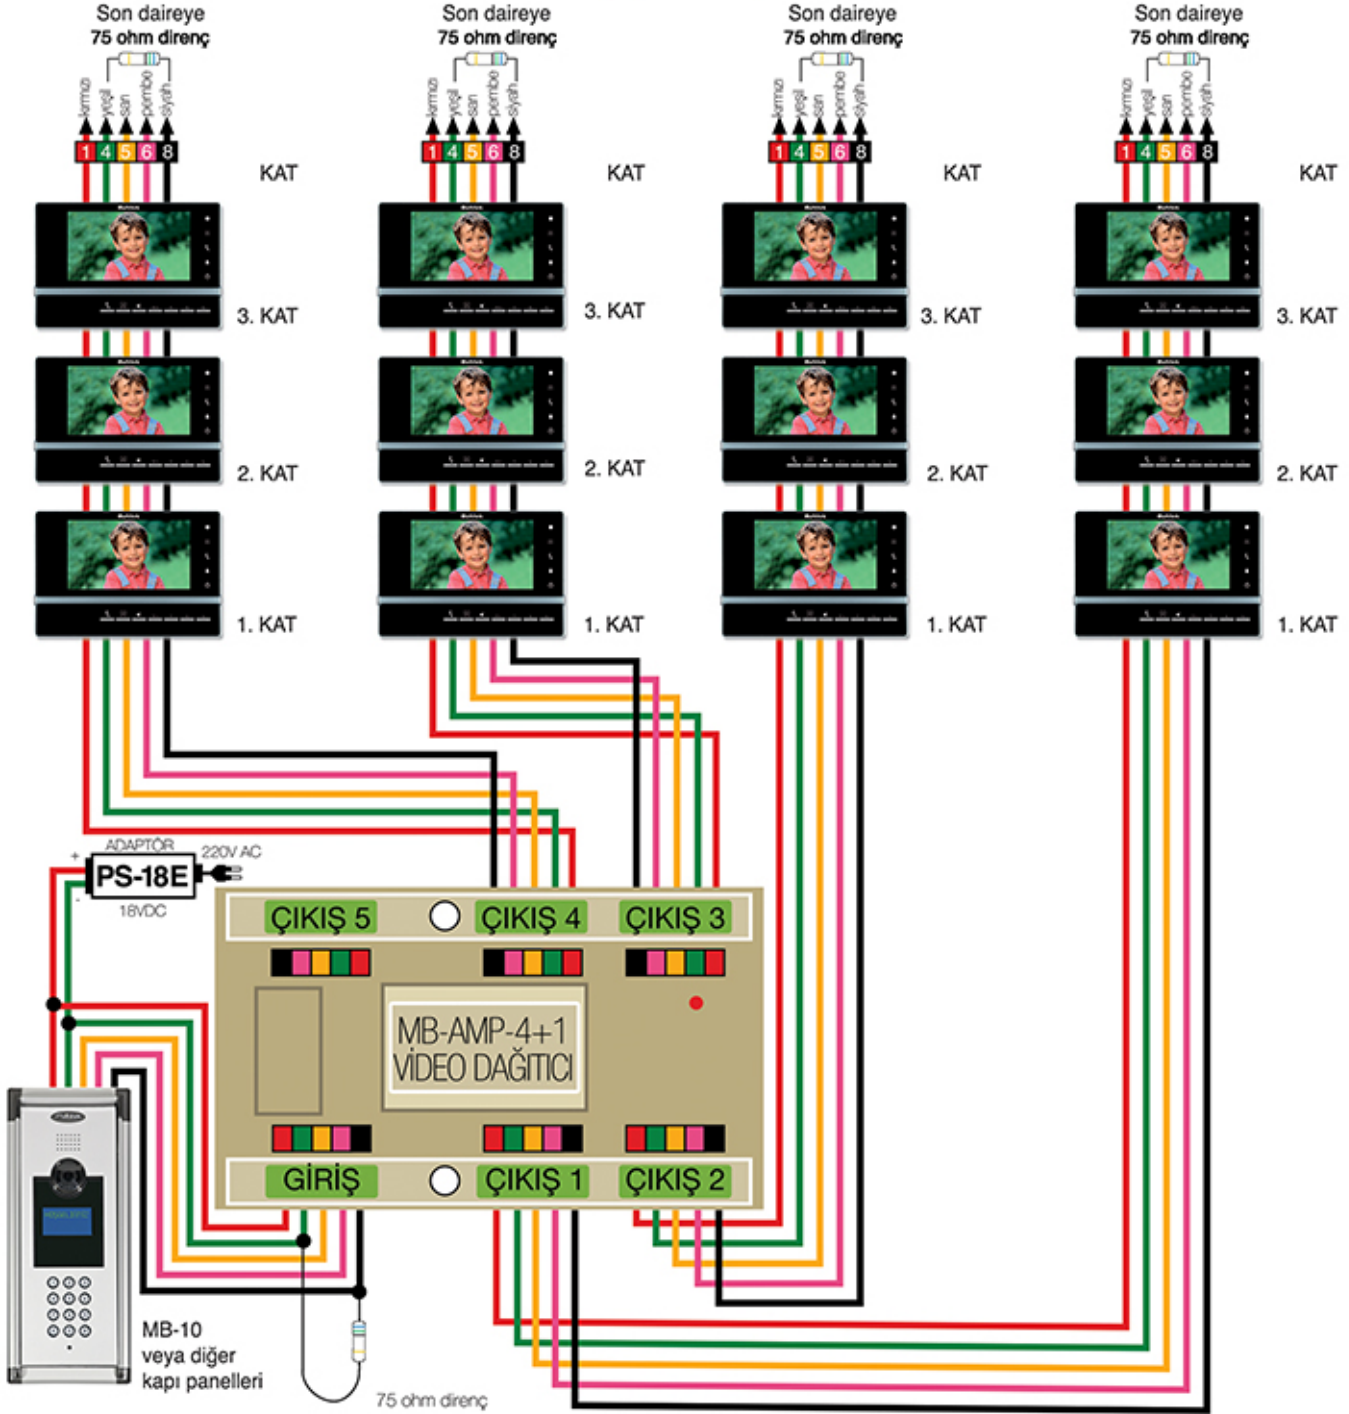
Son daireye
75 ohm direnç
kırmızı yeşil sarı pembe siyah
1 4 5 6 8
KAT
3. KAT
2. KAT
1. KAT

Son daireye
75 ohm direnç
kırmızı yeşil sarı pembe siyah
1 4 5 6 8
KAT
3. KAT
2. KAT
1. KAT

Son daireye
75 ohm direnç
kırmızı yeşil sarı pembe siyah
1 4 5 6 8
KAT
3. KAT
2. KAT
1. KAT

Son daireye
75 ohm direnç
kırmızı yeşil sarı pembe siyah
1 4 5 6 8
KAT
3. KAT
2. KAT
1. KAT

ADAPTÖR
+
PS-18E
-
220V AC
18VDC

ÇIKIŞ 5
ÇIKIŞ 4
ÇIKIŞ 3
MB-AMP-4+1
VİDEO DAĞITICI
GİRİŞ
ÇIKIŞ 1
ÇIKIŞ 2

MB-10
veya diğer
kapı panelleri

75 ohm direnç